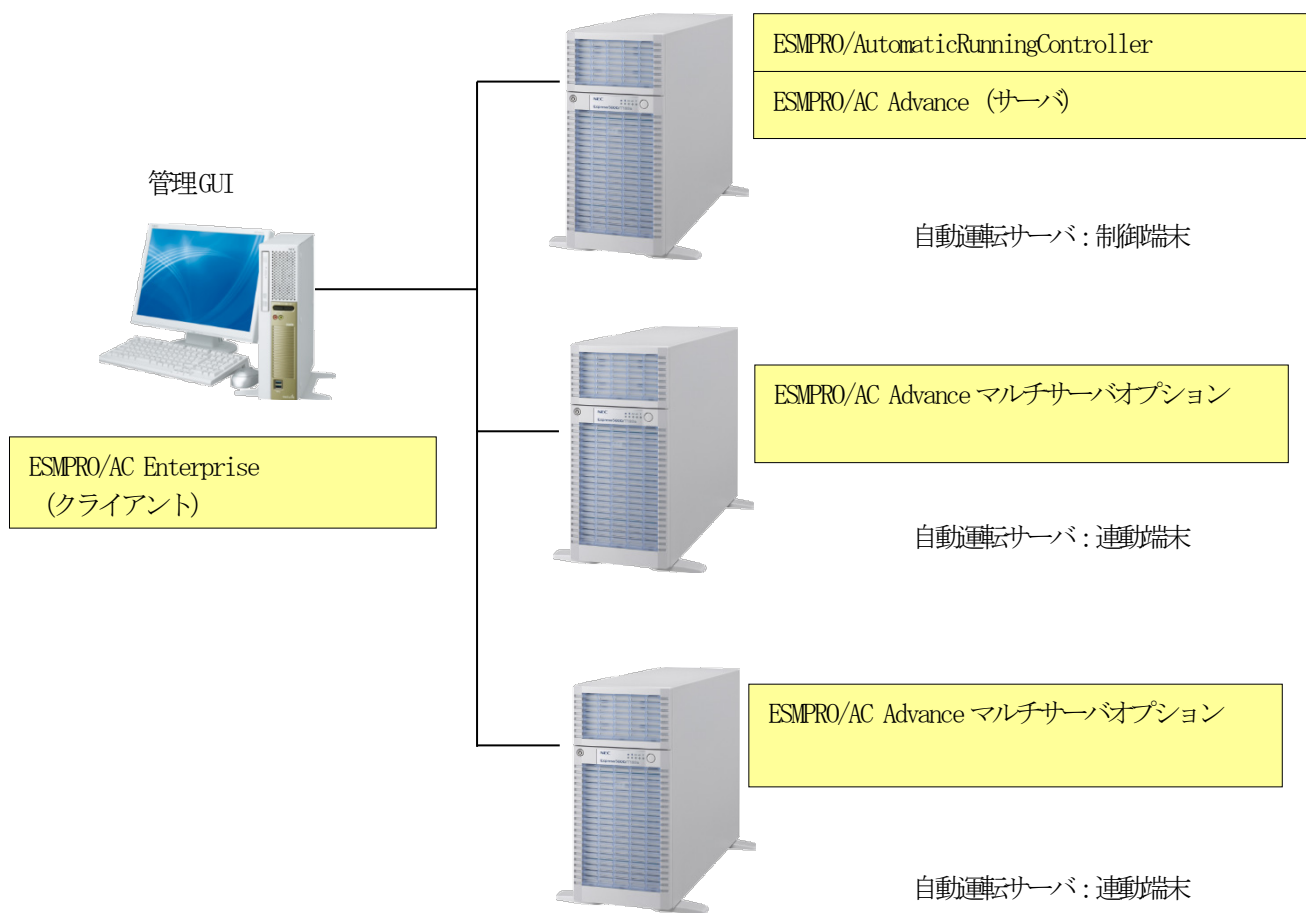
ESMPRO/AutomaticRunningController

ESMPRO/AC Advance (サーバ)

管理GUI

自動運転サーバ:制御端末

ESMPRO/AC Advance マルチサーバオプション

ESMPRO/AC Enterprise (クライアント)

自動運転サーバ:連動端末

ESMPRO/AC Advance マルチサーバオプション

自動運転サーバ:連動端末